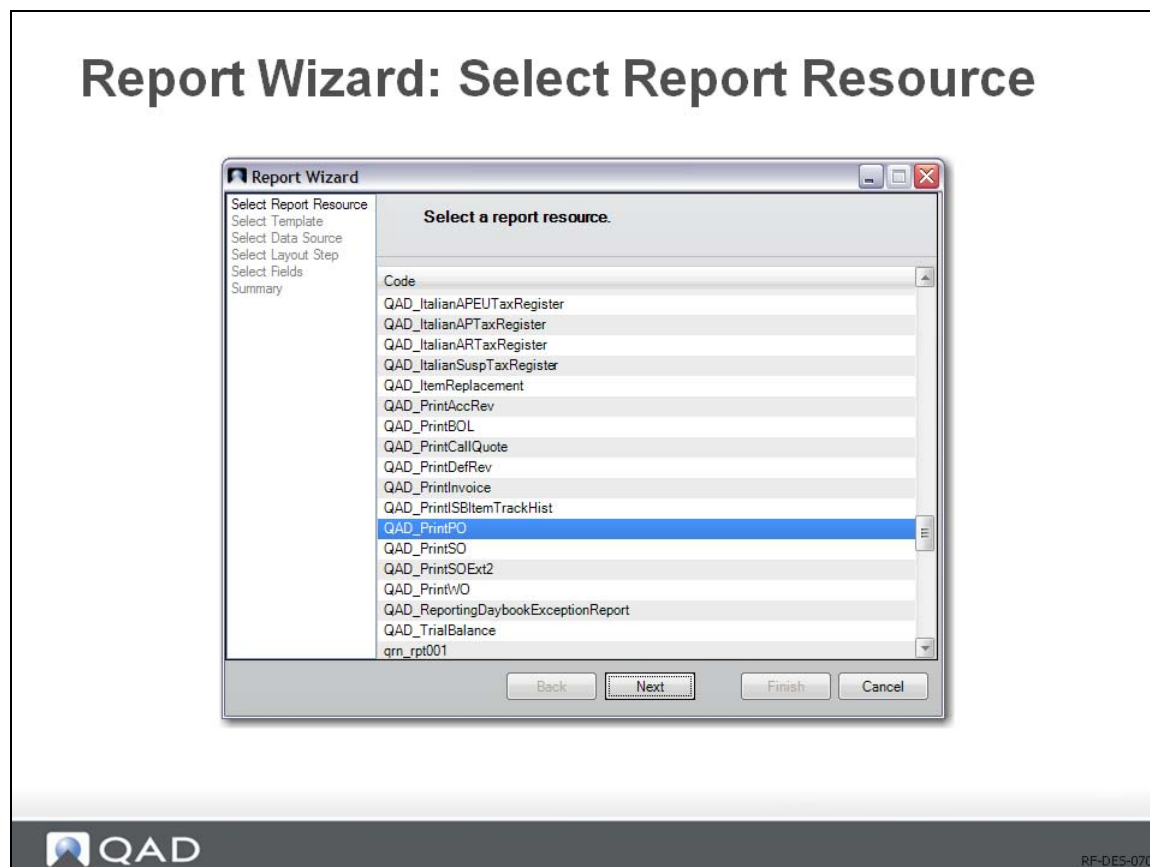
Report Wizard: Select Report Resource

Report Wizard

Select Report Resource
Select Template
Select Data Source
Select Layout Step
Select Fields
Summary

Select a report resource.

| Code |
|---|
| QAD_ItalianAPEUTaxRegister |
| QAD_ItalianAPTaxRegister |
| QAD_ItalianARTaxRegister |
| QAD_ItalianSuspTaxRegister |
| QAD_ItemReplacement |
| QAD_PrintAccRev |
| QAD_PrintBOL |
| QAD_PrintCallQuote |
| QAD_PrintDefRev |
| QAD_PrintInvoice |
| QAD_PrintISBItemTrackHist |
| QAD_PrintPO |
| QAD_PrintSO |
| QAD_PrintSOExt2 |
| QAD_PrintWO |
| QAD_ReportingDaybookExceptionReport |
| QAD_TrialBalance |
| qrn_rpt001 |

Back Next Finish Cancel

QAD

RF-DES-07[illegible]